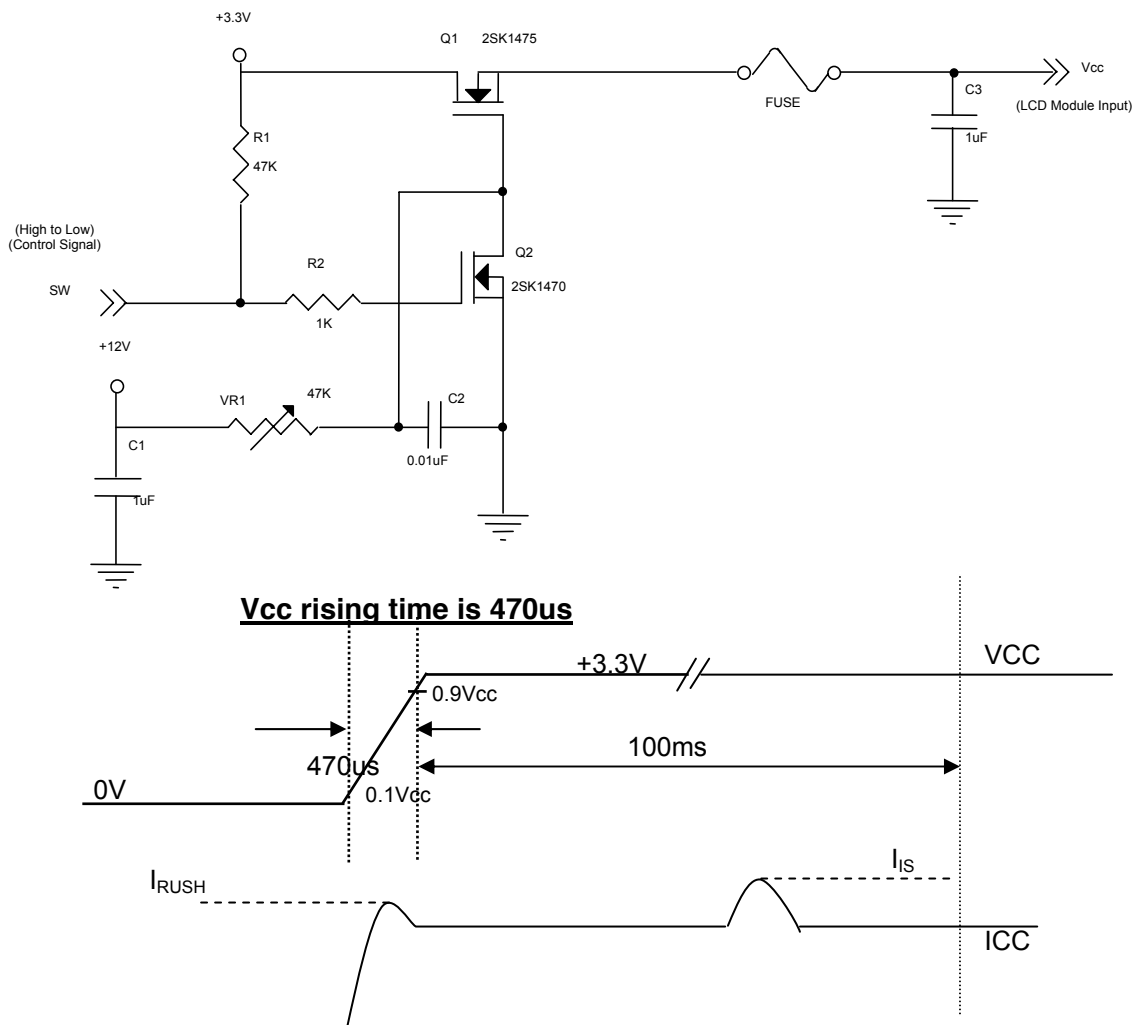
+3.3V

Q1 2SK1475

FUSE

Vcc

(LCD Module Input)

C3

1uF

R1

47K

(High to Low)
(Control Signal)

Q2

R2

SW

2SK1470

1K

+12V

VR1

47K

C2

C1

0.01uF

1uF

Vcc rising time is 470us

+3.3V

VCC

0.9Vcc

100ms

470us

0V

0.1Vcc

$I_{IS}$

$I_{RUSH}$

ICC